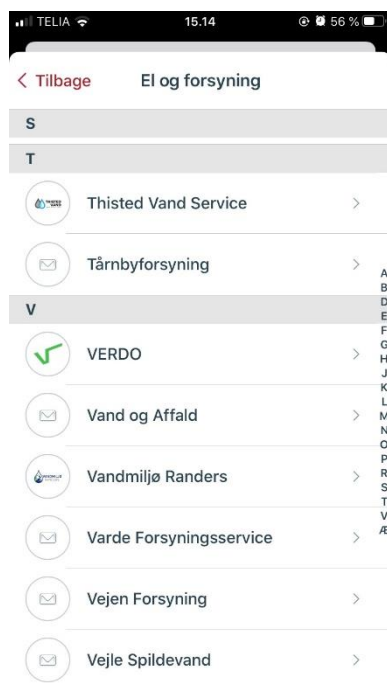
TELIA 15.14 56 %

< Tilbage El og forsyning

S

T

Thisted Vand Service

Tårnbyforsyning

V

VERDO

Vand og Affald

Vandmiljø Randers

Varde Forsyningsservice

Vejen Forsyning

Vejle Spildevand

A
B
D
E
F
G
H
J
K
L
M
N
O
P
R
S
T
V
Æ